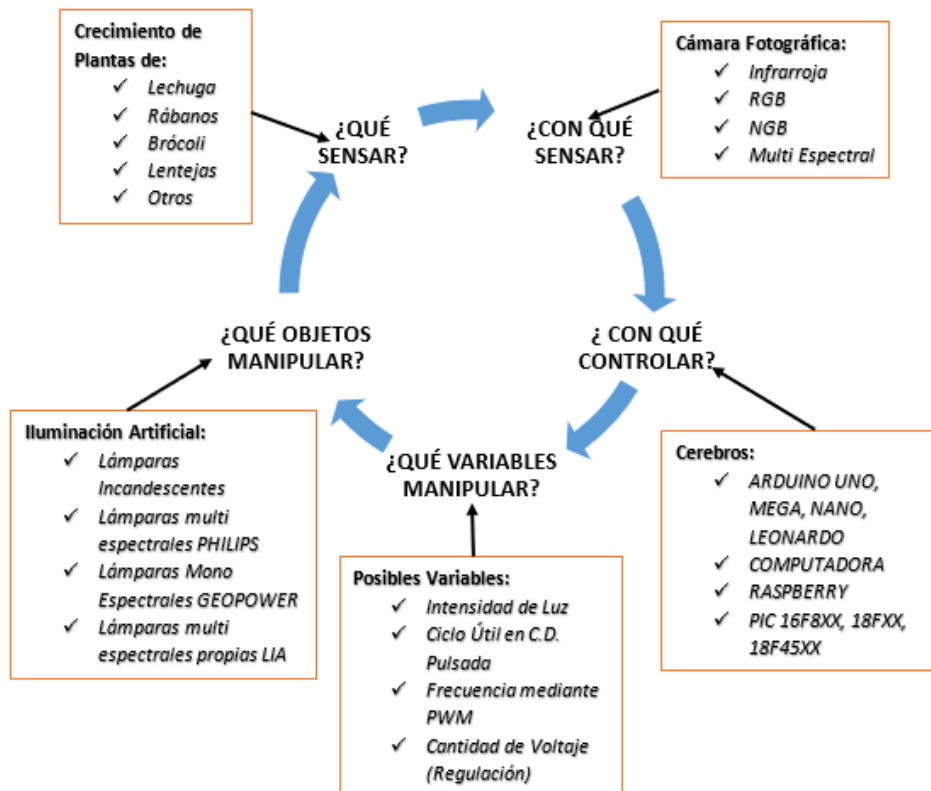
Crecimiento de Plantas de:
✓ Lechuga
✓ Rábanos
✓ Brócoli
✓ Lentejas
✓ Otros

¿QUÉ SENSAR?

¿CON QUÉ SENSAR?

Cámara Fotográfica:
✓ Infrarroja
✓ RGB
✓ NGB
✓ Multi Espectral

¿QUÉ OBJETOS MANIPULAR?

¿ CON QUÉ CONTROLAR?

Iluminación Artificial:
✓ Lámparas Incandescentes
✓ Lámparas multi espectrales PHILIPS
✓ Lámparas Mono Espectrales GEOPOWER
✓ Lámparas multi espectrales propias LIA

¿QUÉ VARIABLES MANIPULAR?

Cerebros:
✓ ARDUINO UNO, MEGA, NANO, LEONARDO
✓ COMPUTADORA
✓ RASPBERRY
✓ PIC 16F8XX, 18FXX, 18F45XX

Posibles Variables:
✓ Intensidad de Luz
✓ Ciclo Útil en C.D. Pulsada
✓ Frecuencia mediante PWM
✓ Cantidad de Voltaje (Regulación)